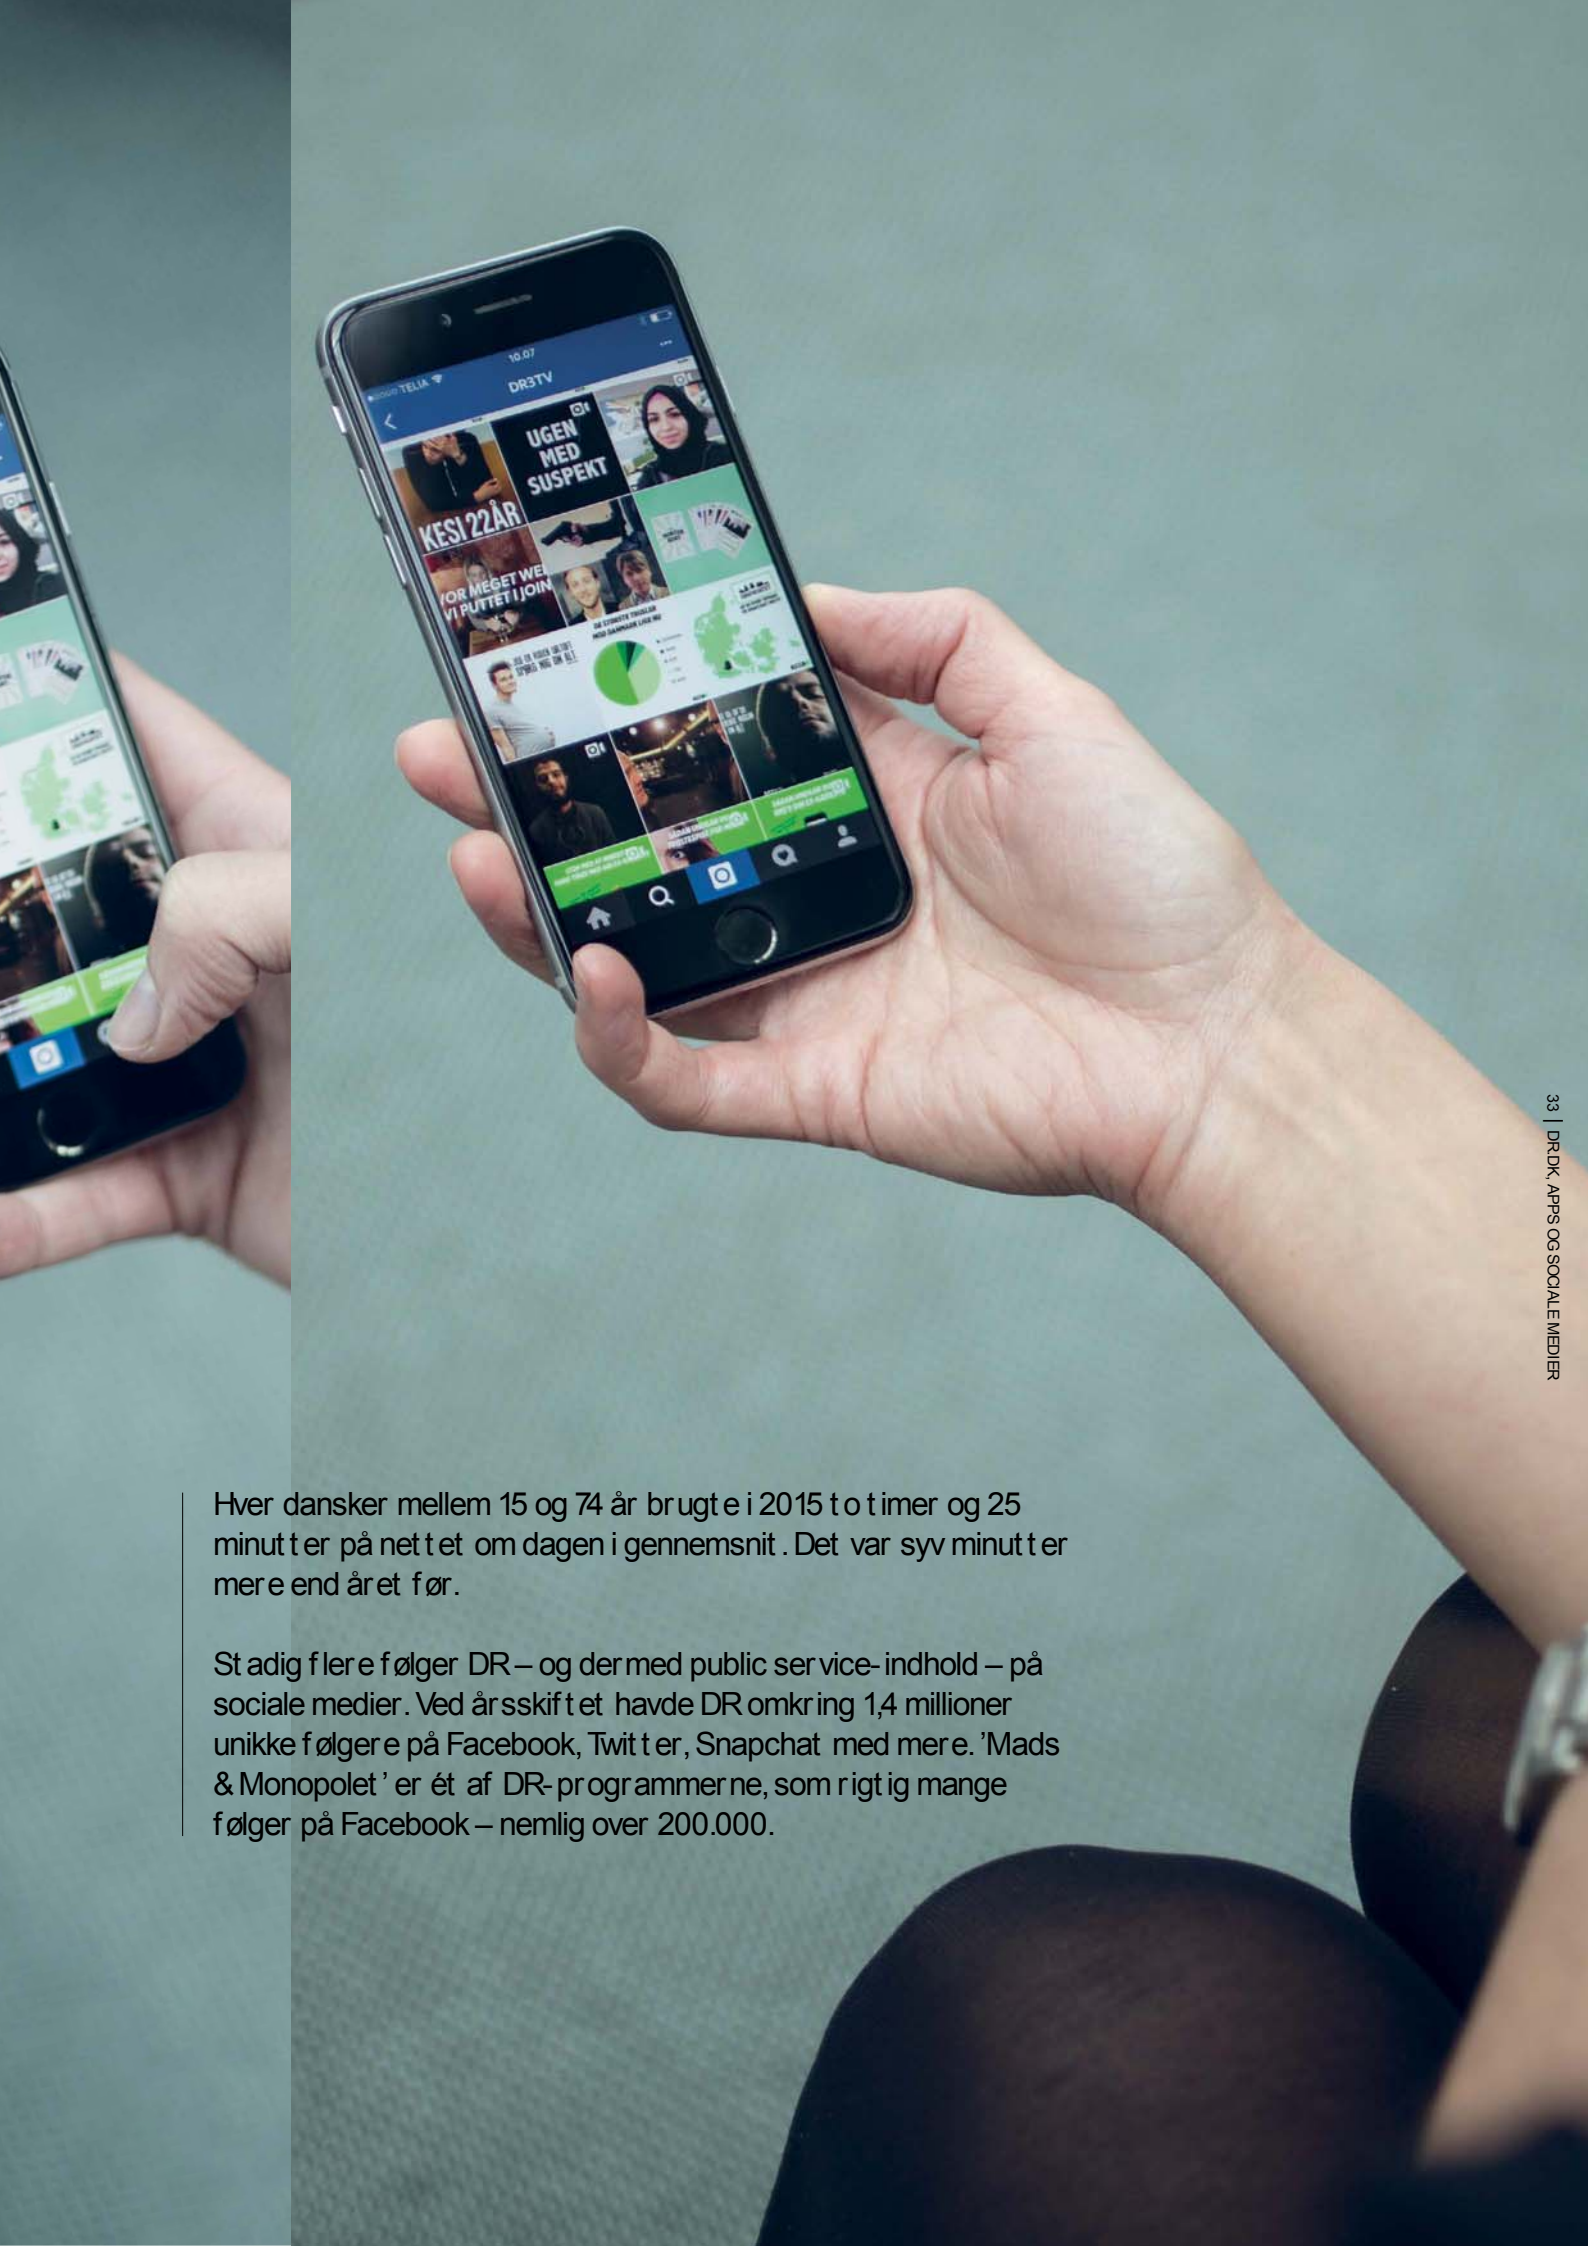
TELIA
10.07
DR3TV
UGEN MED SUSPEKT
KESI 22ÅR
VOR MEGET WE VI PUTTET I JOIN

Hver dansker mellem 15 og 74 år brugte i 2015 to timer og 25 minutter på nettet om dagen i gennemsnit. Det var syv minutter mere end året før.

Stadig flere følger DR – og dermed public service-indhold – på sociale medier. Ved årsskiftet havde DR omkring 1,4 millioner unikke følgere på Facebook, Twitter, Snapchat med mere. 'Mads & Monopolet' er ét af DR-programmerne, som rigtig mange følger på Facebook – nemlig over 200.000.

33 | DR.DK, APPS OG SOCIALE MEDIER